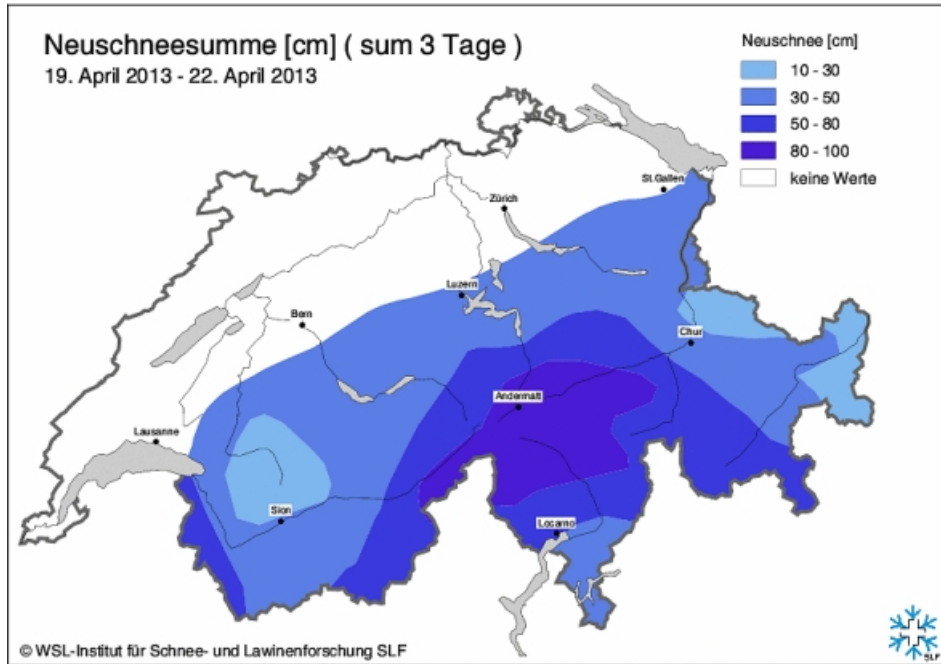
Neuschneesumme [cm] ( sum 3 Tage )
19. April 2013 - 22. April 2013

Neuschnee [cm]
10 - 30
30 - 50
50 - 80
80 - 100
keine Werte

St.Gallen
Zürich
Luzern
Bern
Chur
Andermatt
Lausanne
Sion
Locarno

© WSL-Institut für Schnee- und Lawinenforschung SLF

SLF